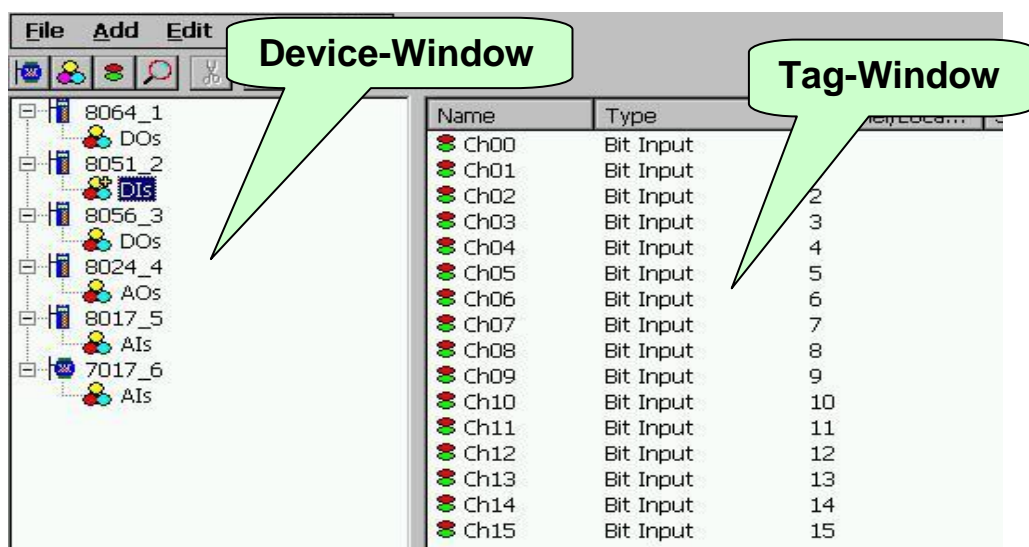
File Add Edit

Device-Window

Tag-Window

8064_1
DOs
8051_2
DIs
8056_3
DOs
8024_4
AOs
8017_5
AIs
7017_6
AIs

| Name | Type | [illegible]el/Loca... |
|---|---|---|
| Ch00 | Bit Input | |
| Ch01 | Bit Input | |
| Ch02 | Bit Input | 2 |
| Ch03 | Bit Input | 3 |
| Ch04 | Bit Input | 4 |
| Ch05 | Bit Input | 5 |
| Ch06 | Bit Input | 6 |
| Ch07 | Bit Input | 7 |
| Ch08 | Bit Input | 8 |
| Ch09 | Bit Input | 9 |
| Ch10 | Bit Input | 10 |
| Ch11 | Bit Input | 11 |
| Ch12 | Bit Input | 12 |
| Ch13 | Bit Input | 13 |
| Ch14 | Bit Input | 14 |
| Ch15 | Bit Input | 15 |